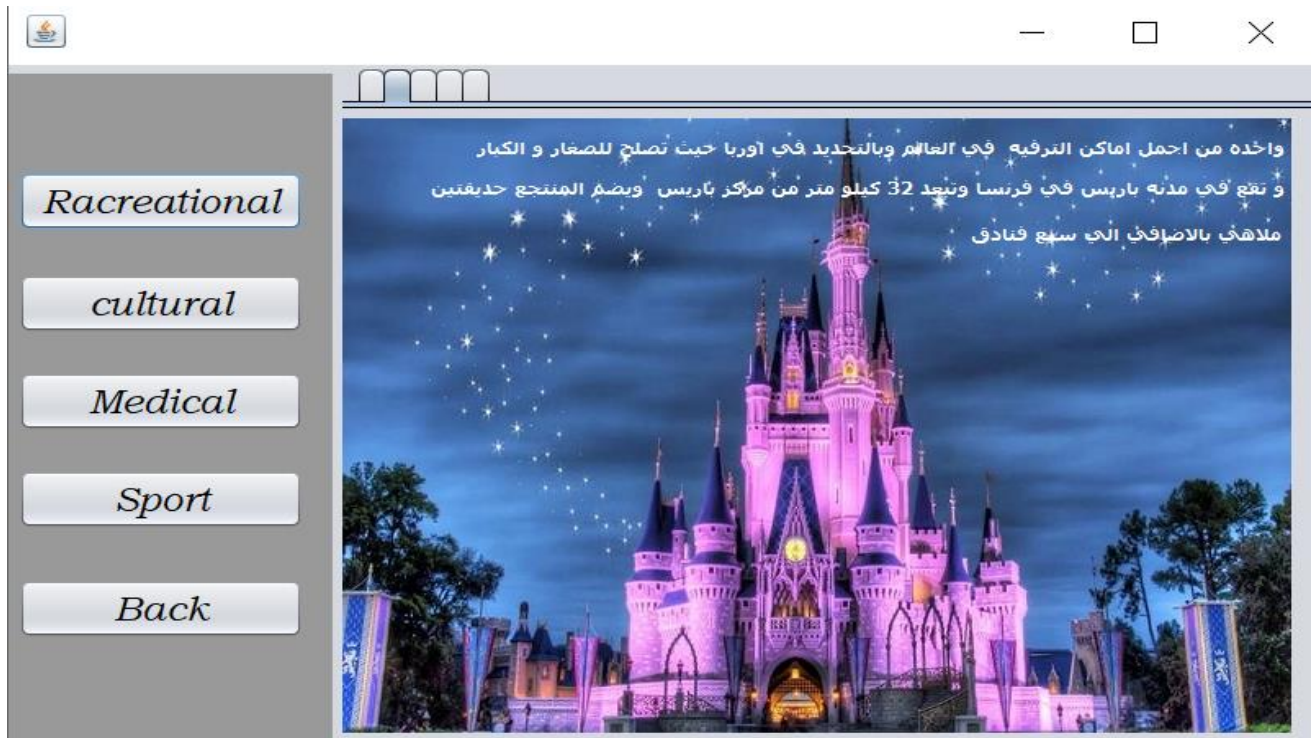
Racreational

cultural

Medical

Sport

Back

واحده من اجمل اماكن الترفيه في العالم وبالتحديد في اوربا حيث تصلح للصغار و الكبار
و تقع في مدنه باريس في فرنسا وتبعد 32 كيلو متر من مركز باريس ويضم المنتجع حديقتين
ملاهي بالاضافه الي سبع فنادق